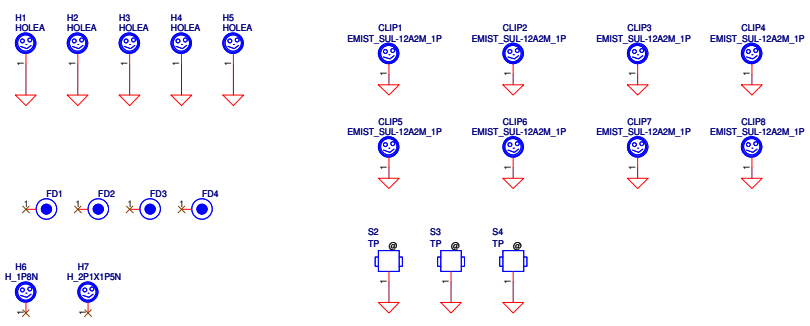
H1
HOLEA

H2
HOLEA

H3
HOLEA

H4
HOLEA

H5
HOLEA

CLIP1
EMIST_SUL-12A2M_1P

CLIP2
EMIST_SUL-12A2M_1P

CLIP3
EMIST_SUL-12A2M_1P

CLIP4
EMIST_SUL-12A2M_1P

CLIP5
EMIST_SUL-12A2M_1P

CLIP6
EMIST_SUL-12A2M_1P

CLIP7
EMIST_SUL-12A2M_1P

CLIP8
EMIST_SUL-12A2M_1P

FD1

FD2

FD3

FD4

S2
TP

S3
TP

S4
TP

H6
H_1P8N

H7
H_2P1X1P5N